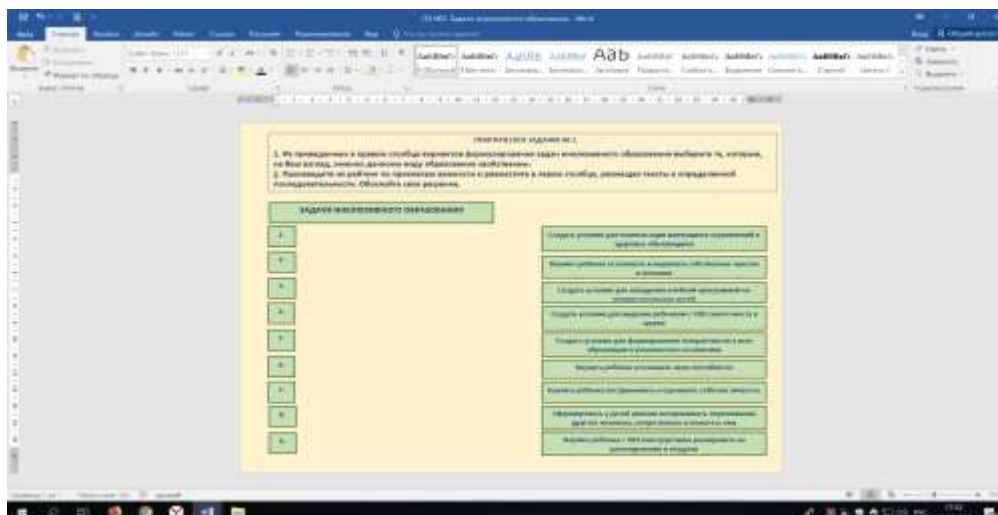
ПРАКТИЧЕСКОЕ ЗАДАНИЕ № 1

1. Из приведенных в правом столбце вариантов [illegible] задач инклюзивного образования выберите те, которые, на Ваш взгляд, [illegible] виду образования свойственны.
2. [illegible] по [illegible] важности и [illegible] в левом столбце, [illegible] в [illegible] последовательности. Обоснуйте свое решение.

ЗАДАЧИ ИНКЛЮЗИВНОГО ОБРАЗОВАНИЯ

1.
2.
3.
4.
5.
6.
7.
8.
9.

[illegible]
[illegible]
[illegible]
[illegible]
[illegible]
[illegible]
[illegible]
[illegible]
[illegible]